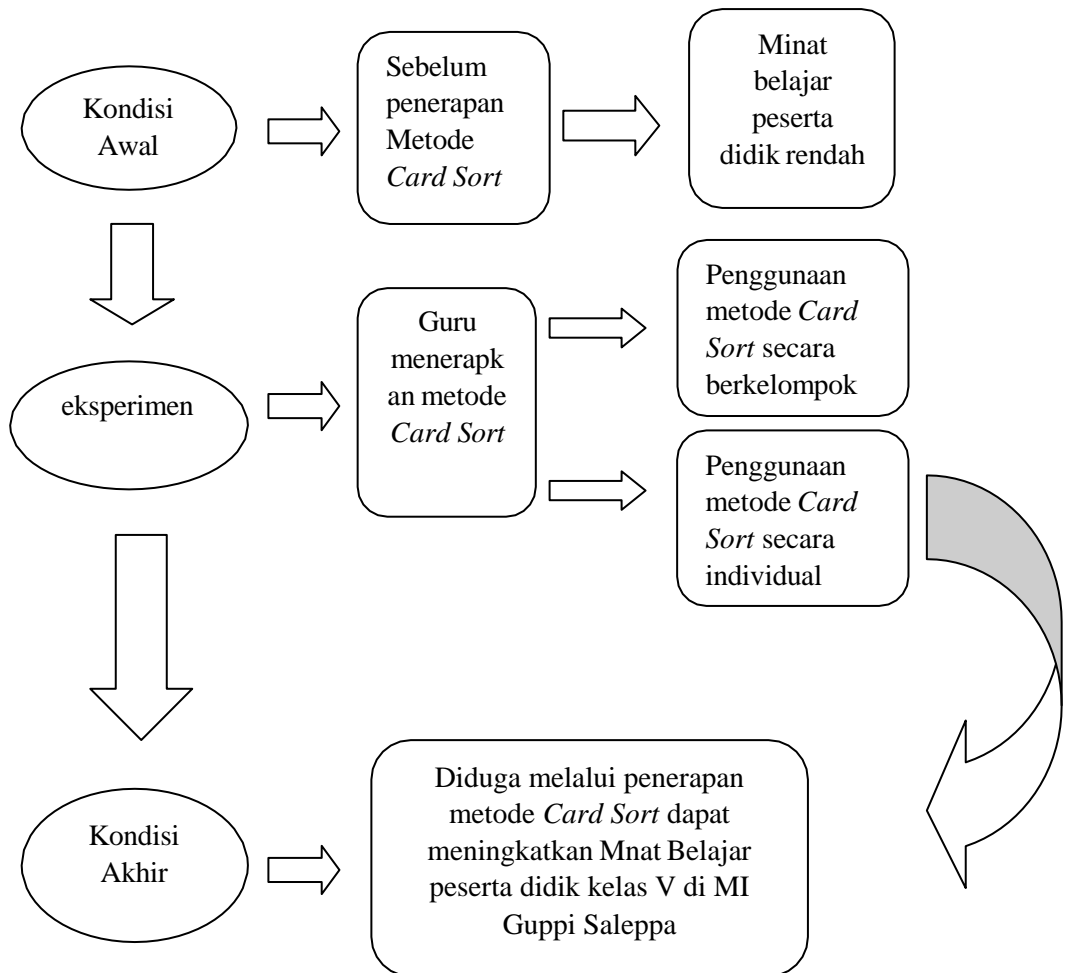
Kondisi Awal

Sebelum penerapan Metode *Card Sort*

Minat belajar peserta didik rendah

eksperimen

Guru menerapkan metode *Card Sort*

Penggunaan metode *Card Sort* secara berkelompok

Penggunaan metode *Card Sort* secara individual

Kondisi Akhir

Diduga melalui penerapan metode *Card Sort* dapat meningkatkan Mnat Belajar peserta didik kelas V di MI Guppi Saleppa